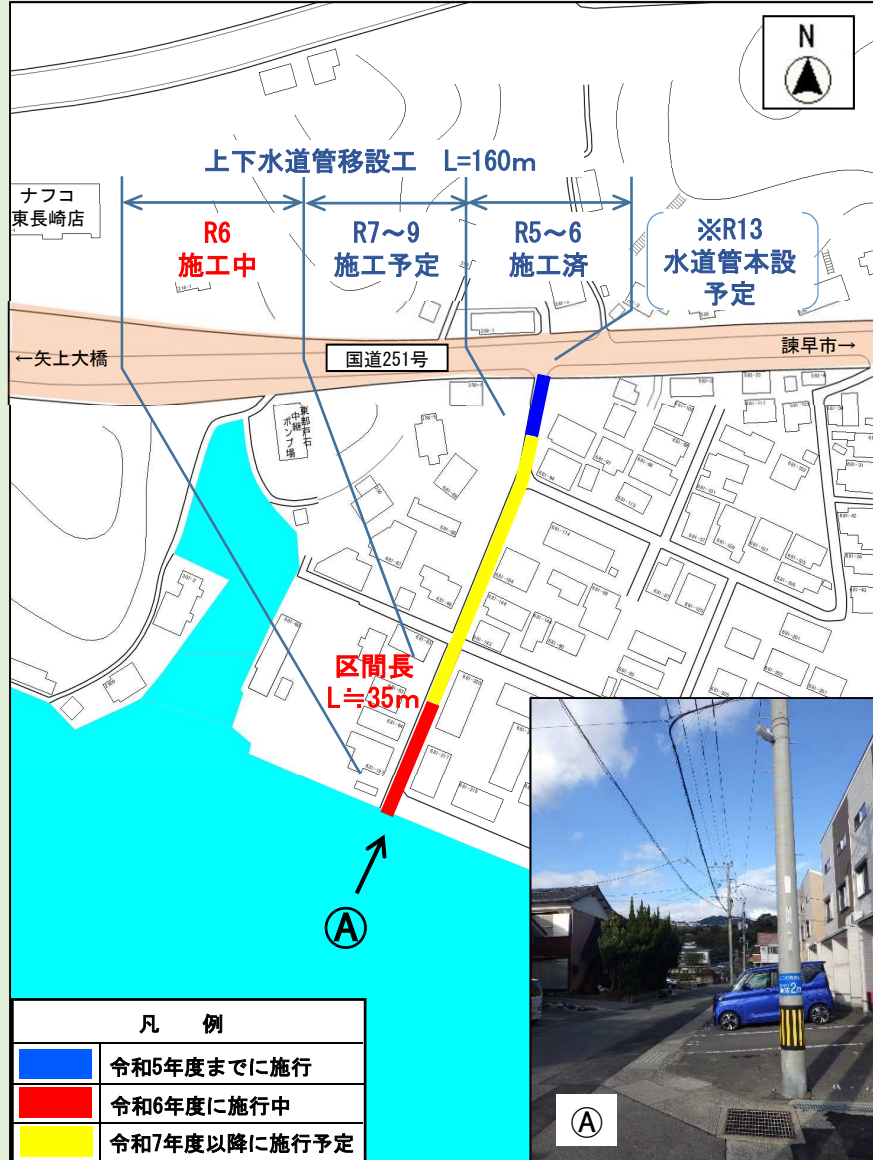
N

上下水道管移設工　L=160m

ナフコ
東長崎店

R6
施工中

R7～9
施工予定

R5～6
施工済

※R13
水道管本設
予定

←矢上大橋

国道251号

諫早市→

東新石中継ポンプ場

区間長
L≒35m

Ⓐ

凡　例

令和5年度までに施行

令和6年度に施行中

令和7年度以降に施行予定

Ⓐ